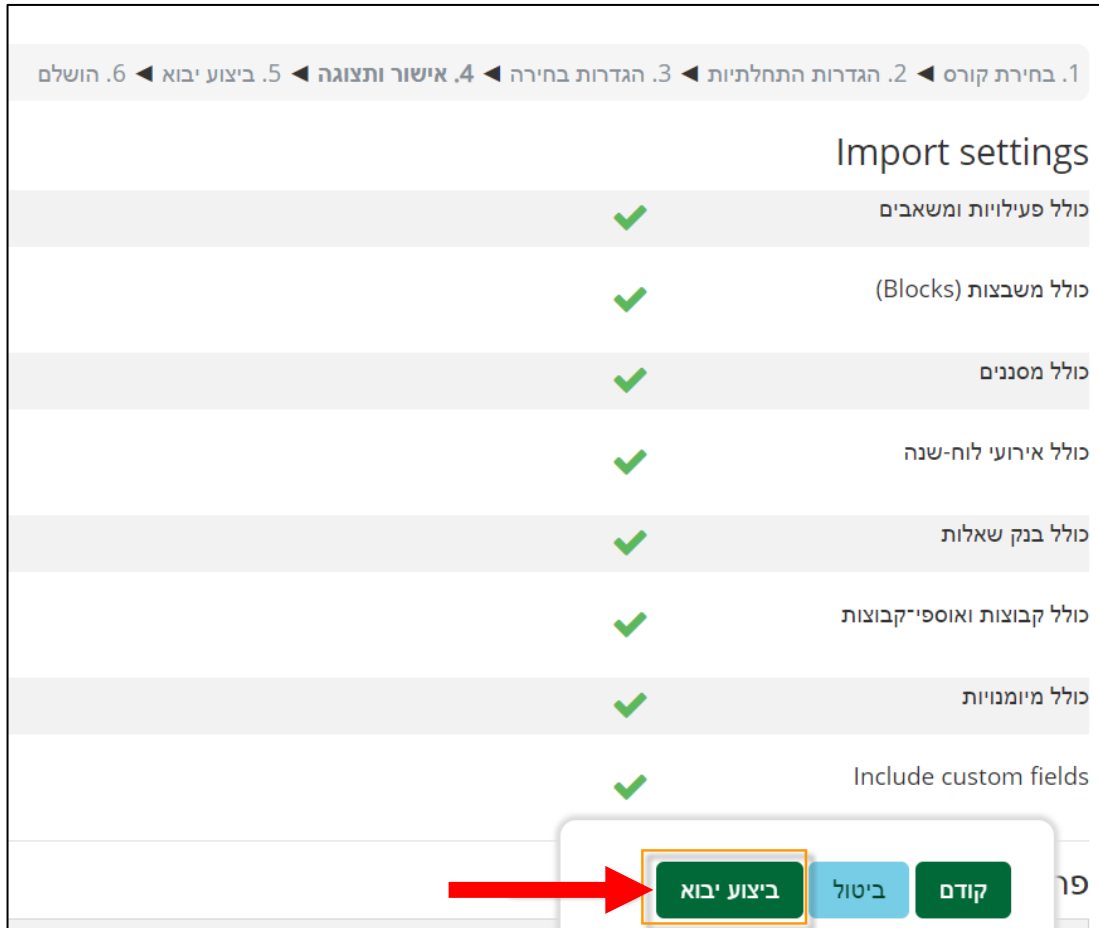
1. בחירת קורס ◄ 2. הגדרות התחלתיות ◄ 3. הגדרות בחירה ◄ 4. אישור ותצוגה ◄ 5. ביצוע יבוא ◄ 6. הושלם

Import settings

כולל פעילויות ומשאבים

כולל משבצות (Blocks)

כולל מסננים

כולל אירועי לוח-שנה

כולל בנק שאלות

כולל קבוצות ואוספי־קבוצות

כולל מיומנויות

Include custom fields

פר

קודם

ביטול

ביצוע יבוא